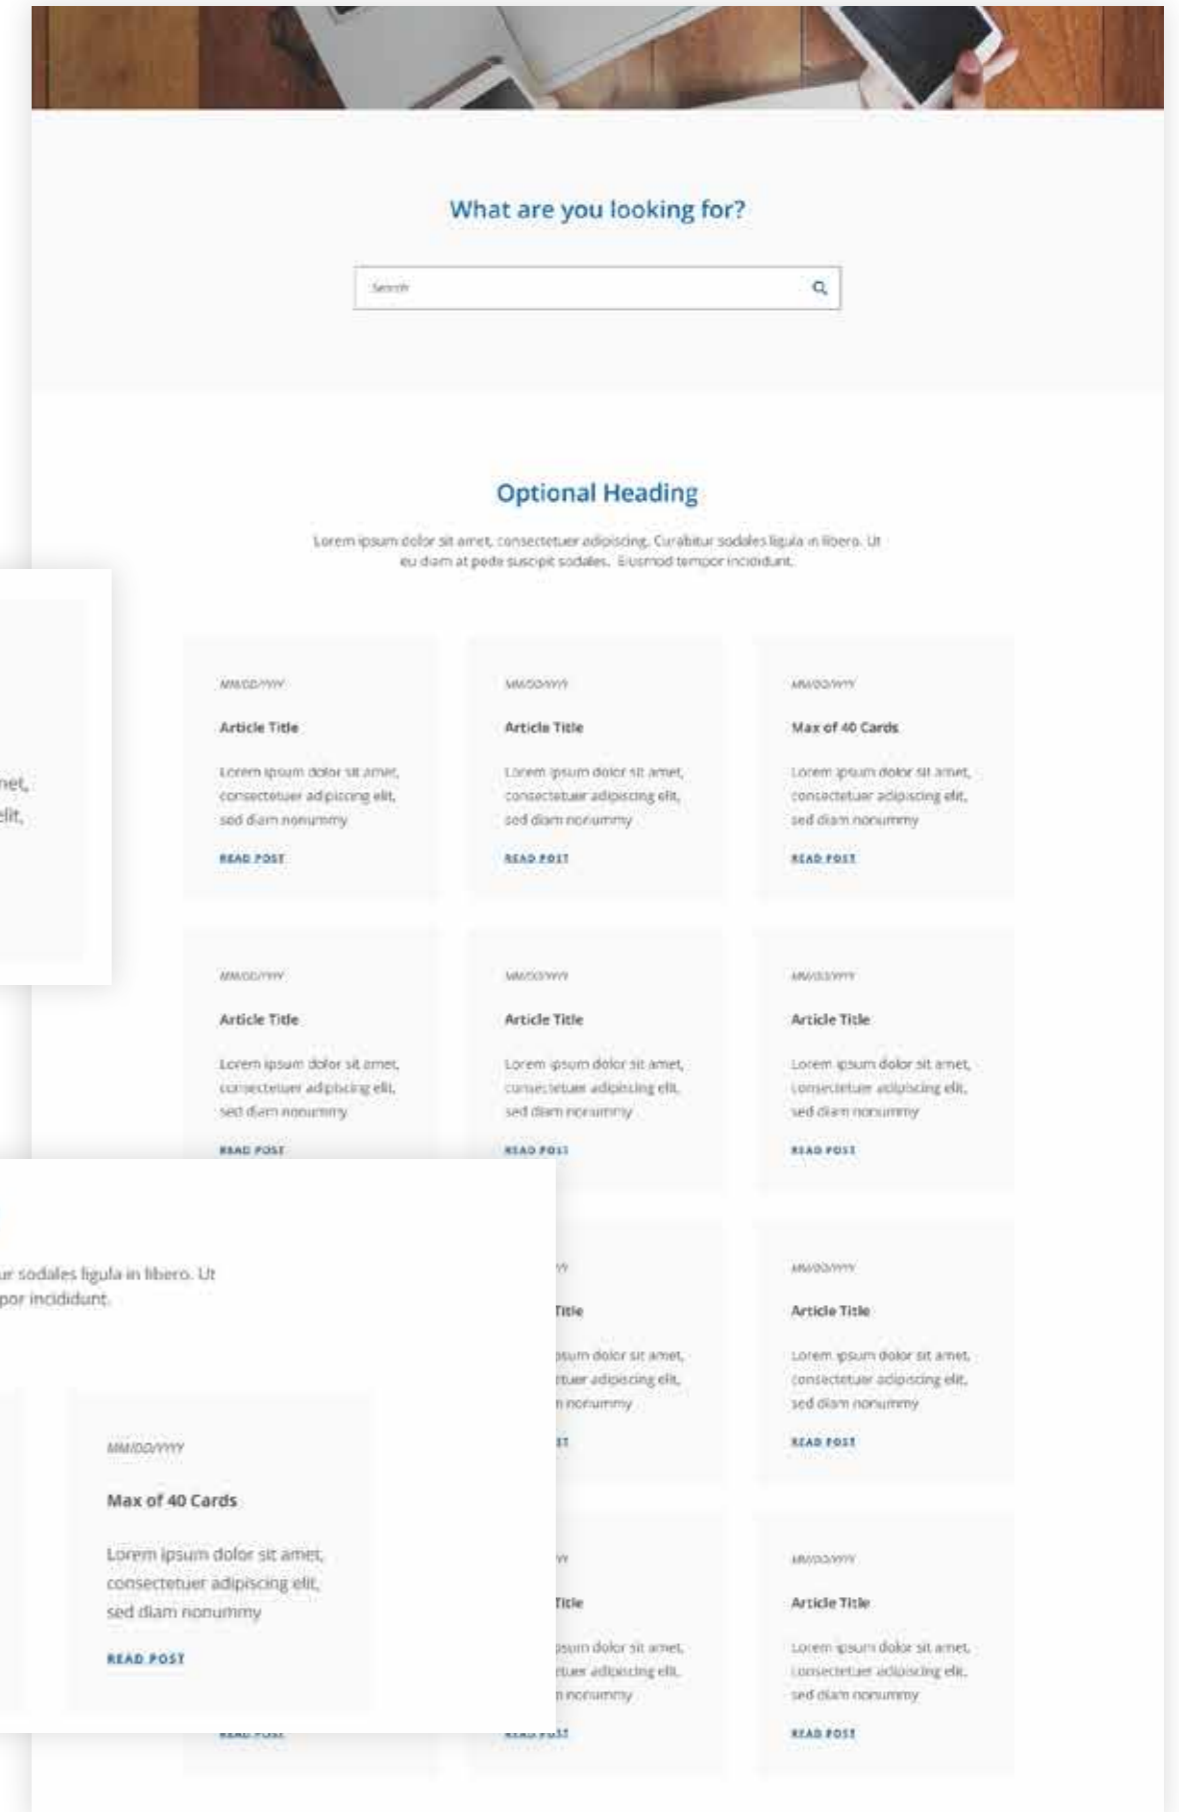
What are you looking for?

Search

Optional Heading

Lorem ipsum dolor sit amet, consectetuer adipiscing. Curabitur sodales ligula in libero. Ut eu diam at pede suscipit sodales. Eiusmod tempor incididunt.

MM/DD/YYYY

Article Title

Lorem ipsum dolor sit amet, consectetuer adipiscing elit, sed diam nonummy

READ POST

MM/DD/YYYY

Article Title

Lorem ipsum dolor sit amet, consectetuer adipiscing elit, sed diam nonummy

READ POST

MM/DD/YYYY

Max of 40 Cards

Lorem ipsum dolor sit amet, consectetuer adipiscing elit, sed diam nonummy

READ POST

net, elit,

MM/DD/YYYY

Article Title

Lorem ipsum dolor sit amet, consectetuer adipiscing elit, sed diam nonummy

READ POST

MM/DD/YYYY

Article Title

Lorem ipsum dolor sit amet, consectetuer adipiscing elit, sed diam nonummy

READ POST

MM/DD/YYYY

Article Title

Lorem ipsum dolor sit amet, consectetuer adipiscing elit, sed diam nonummy

READ POST

ur sodales ligula in libero. Ut por incididunt.

MM/DD/YYYY

Max of 40 Cards

Lorem ipsum dolor sit amet, consectetuer adipiscing elit, sed diam nonummy

READ POST

Y

Title

psum dolor sit amet, ctuer adipiscing elit, n nonummy

ST

MM/DD/YYYY

Article Title

Lorem ipsum dolor sit amet, consectetuer adipiscing elit, sed diam nonummy

READ POST

Y

Title

psum dolor sit amet, ctuer adipiscing elit, n nonummy

READ POST

READ POST

MM/DD/YYYY

Article Title

Lorem ipsum dolor sit amet, consectetuer adipiscing elit, sed diam nonummy

READ POST